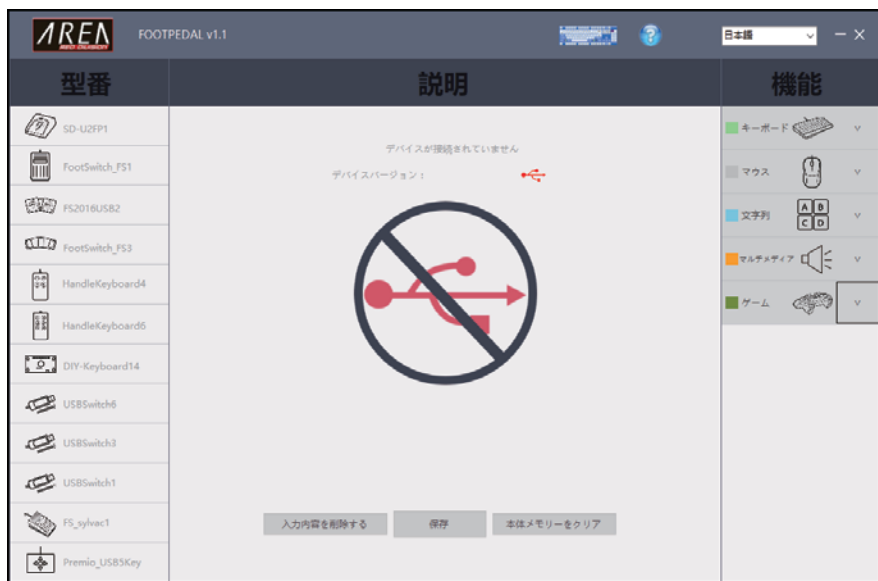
AREA
FOOTPEDAL v1.1
日本語
型番
説明
機能
SD-U2FP1
FootSwitch_FS1
FS2016USB2
FootSwitch_FS3
HandleKeyboard4
HandleKeyboard6
DIY-Keyboard14
USBSwitch6
USBSwitch3
USBSwitch1
FS_sylvac1
Premio_USB5Key
デバイスが接続されていません
デバイスバージョン：
キーボード
マウス
文字列
A B C D
マルチメディア
ゲーム
入力内容を削除する
保存
本体メモリーをクリア